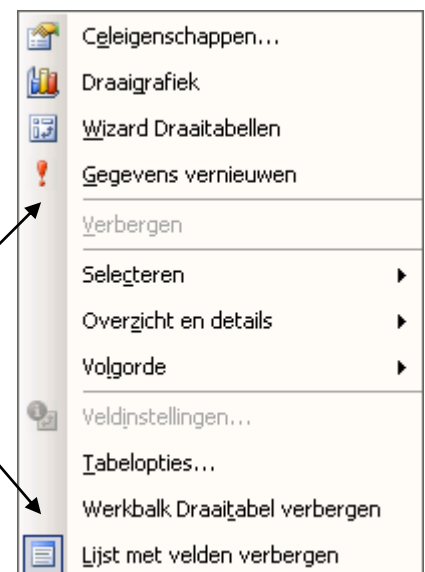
Celeigenschappen...
Draaigrafiek
Wizard Draaitabellen
Gegevens vernieuwen
Verbergen
Selecteren
Overzicht en details
Volgorde
Veldinstellingen...
Tabelopties...
Werkbalk Draaitabel verbergen
Lijst met velden verbergen